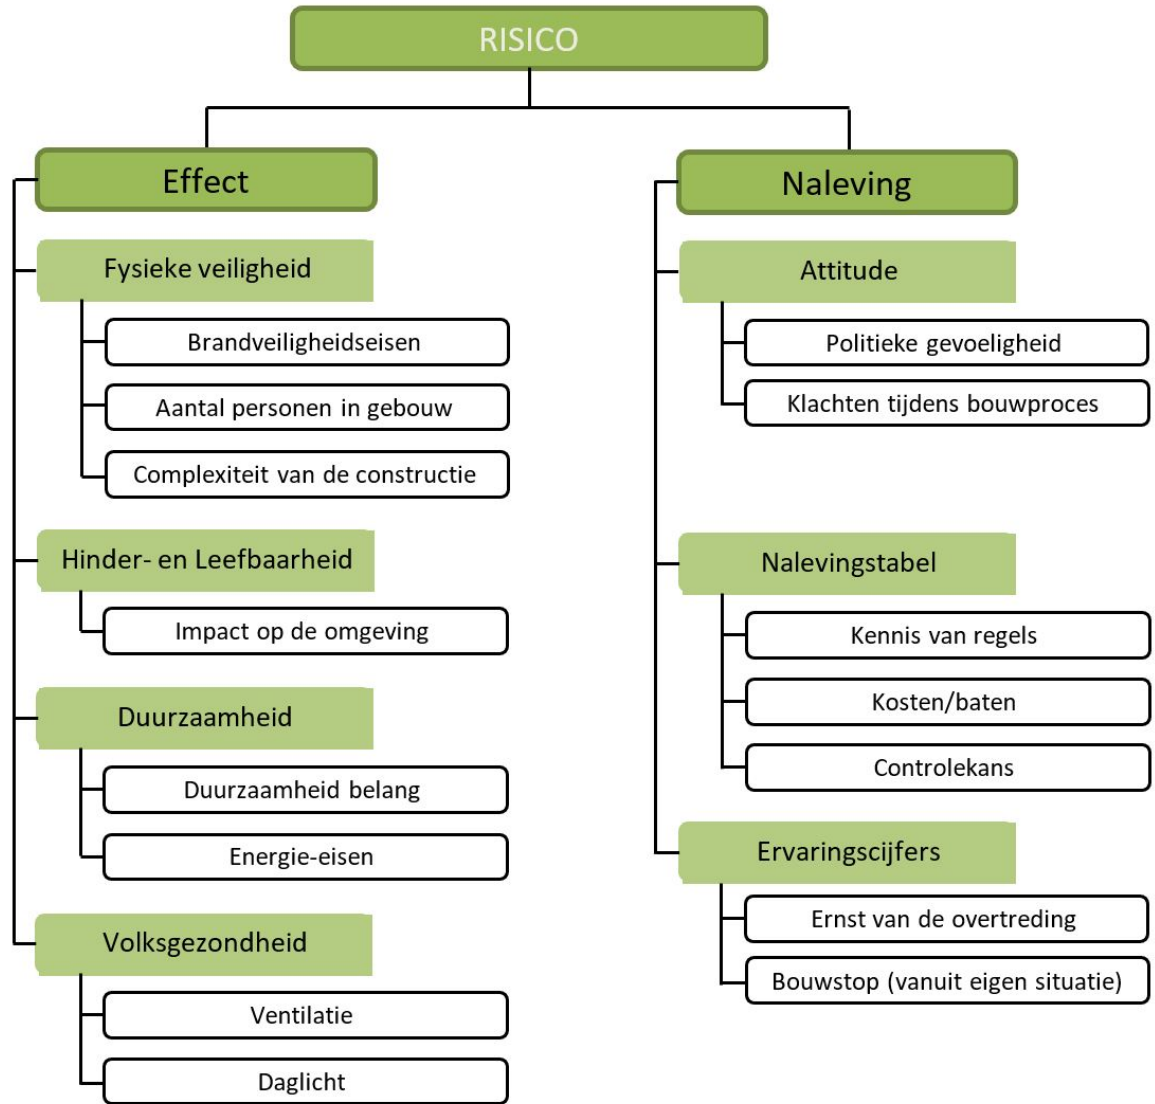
RISICO

Effect

Fysieke veiligheid

Brandveiligheidseisen

Aantal personen in gebouw

Complexiteit van de constructie

Hinder- en Leefbaarheid

Impact op de omgeving

Duurzaamheid

Duurzaamheid belang

Energie-eisen

Volksgezondheid

Ventilatie

Daglicht

Naleving

Attitude

Politieke gevoeligheid

Klachten tijdens bouwproces

Nalevingstabel

Kennis van regels

Kosten/baten

Controlekans

Ervaringscijfers

Ernst van de overtreding

Bouwstop (vanuit eigen situatie)